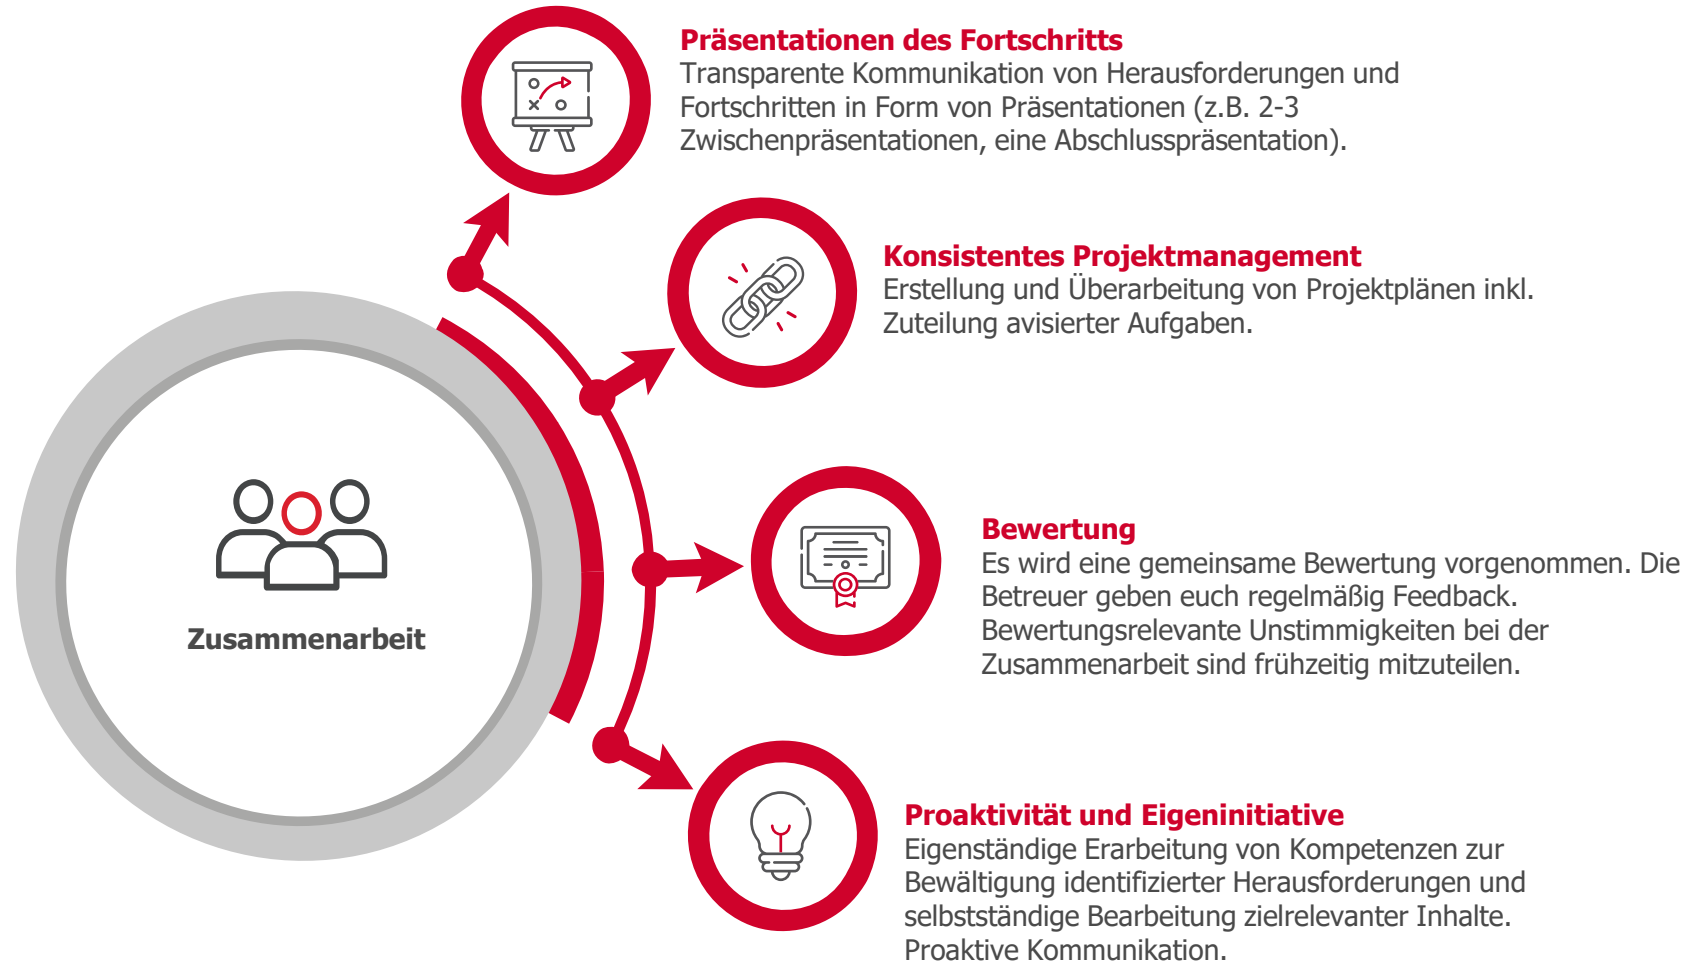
Zusammenarbeit

Präsentationen des Fortschritts
Transparente Kommunikation von Herausforderungen und Fortschritten in Form von Präsentationen (z.B. 2-3 Zwischenpräsentationen, eine Abschlusspräsentation).

Konsistentes Projektmanagement
Erstellung und Überarbeitung von Projektplänen inkl. Zuteilung avisierter Aufgaben.

Bewertung
Es wird eine gemeinsame Bewertung vorgenommen. Die Betreuer geben euch regelmäßig Feedback. Bewertungsrelevante Unstimmigkeiten bei der Zusammenarbeit sind frühzeitig mitzuteilen.

Proaktivität und Eigeninitiative
Eigenständige Erarbeitung von Kompetenzen zur Bewältigung identifizierter Herausforderungen und selbstständige Bearbeitung zielrelevanter Inhalte. Proaktive Kommunikation.